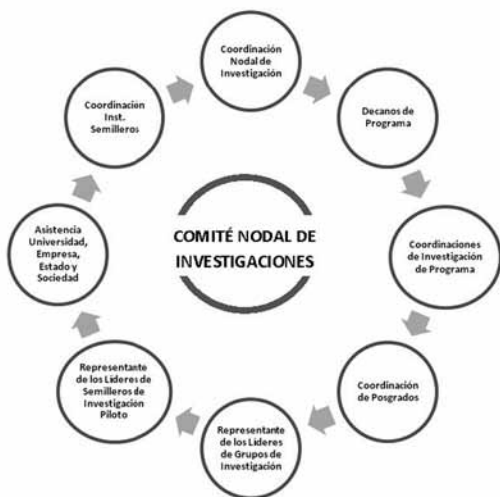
COMITÉ NODAL DE INVESTIGACIONES

Coordinación Nodal de Investigación

Decanos de Programa

Coordinaciones de Investigación de Programa

Coordinación de Posgrados

Representante de los Lideres de Grupos de Investigación

Representante de los Lideres de Semilleros de Investigación Piloto

Asistencia Universidad, Empresa, Estado y Sociedad

Coordinación Inst. Semilleros